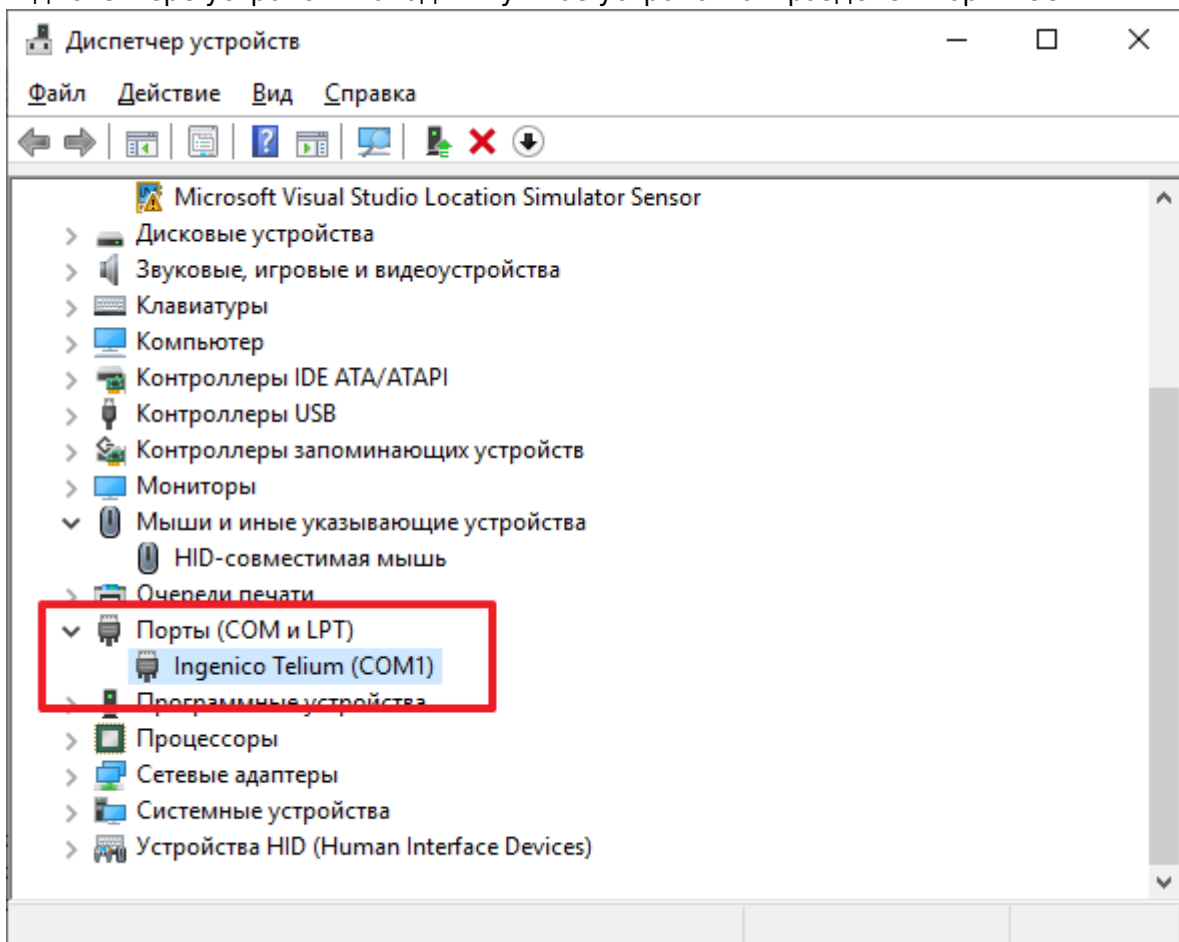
Диспетчер устройств

Файл Действие Вид Справка

Microsoft Visual Studio Location Simulator Sensor
Дисковые устройства
Звуковые, игровые и видеоустройства
Клавиатуры
Компьютер
Контроллеры IDE ATA/ATAPI
Контроллеры USB
Контроллеры запоминающих устройств
Мониторы
Мыши и иные указывающие устройства
HID-совместимая мышь
Очереди печати
Порты (COM и LPT)
Ingenico Telium (COM1)
Программные устройства
Процессоры
Сетевые адаптеры
Системные устройства
Устройства HID (Human Interface Devices)